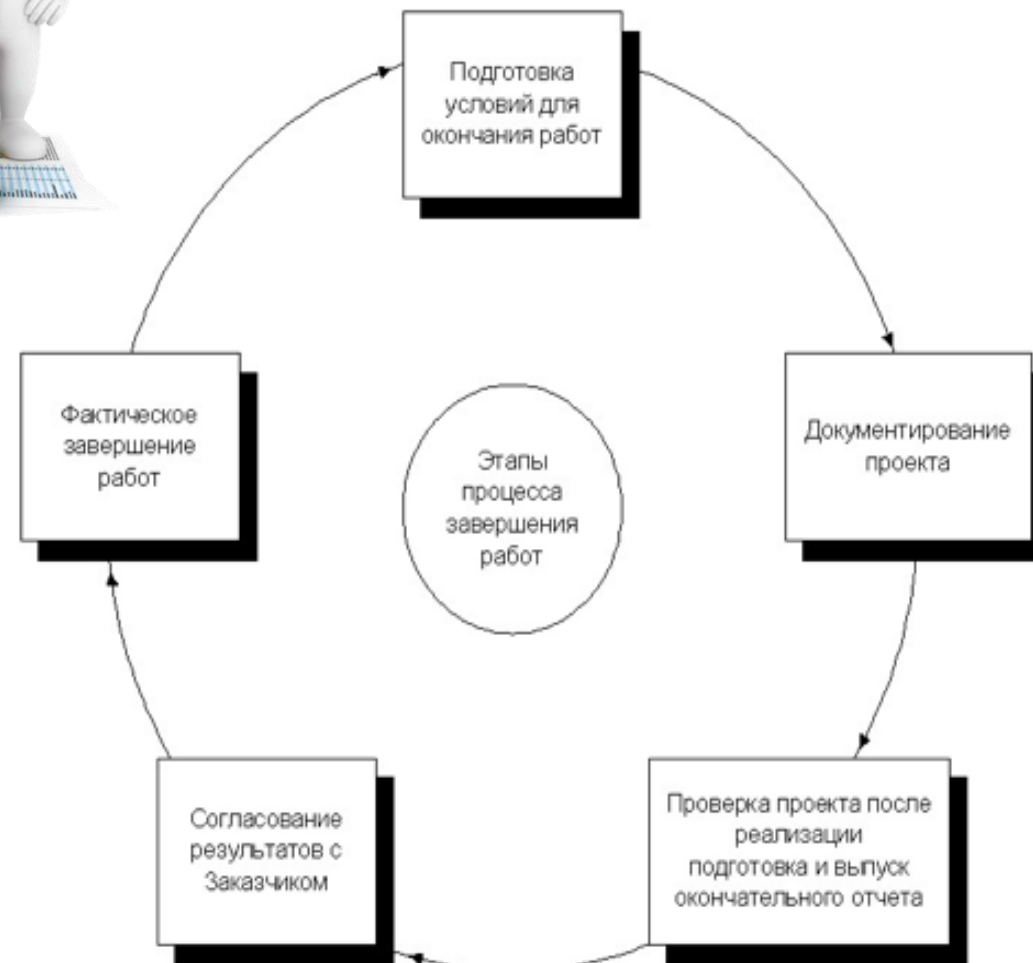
Этапы процесса завершения работ

Подготовка условий для окончания работ

Документирование проекта

Проверка проекта после реализации подготовка и выпуск окончательного отчета

Согласование результатов с Заказчиком

Фактическое завершение работ